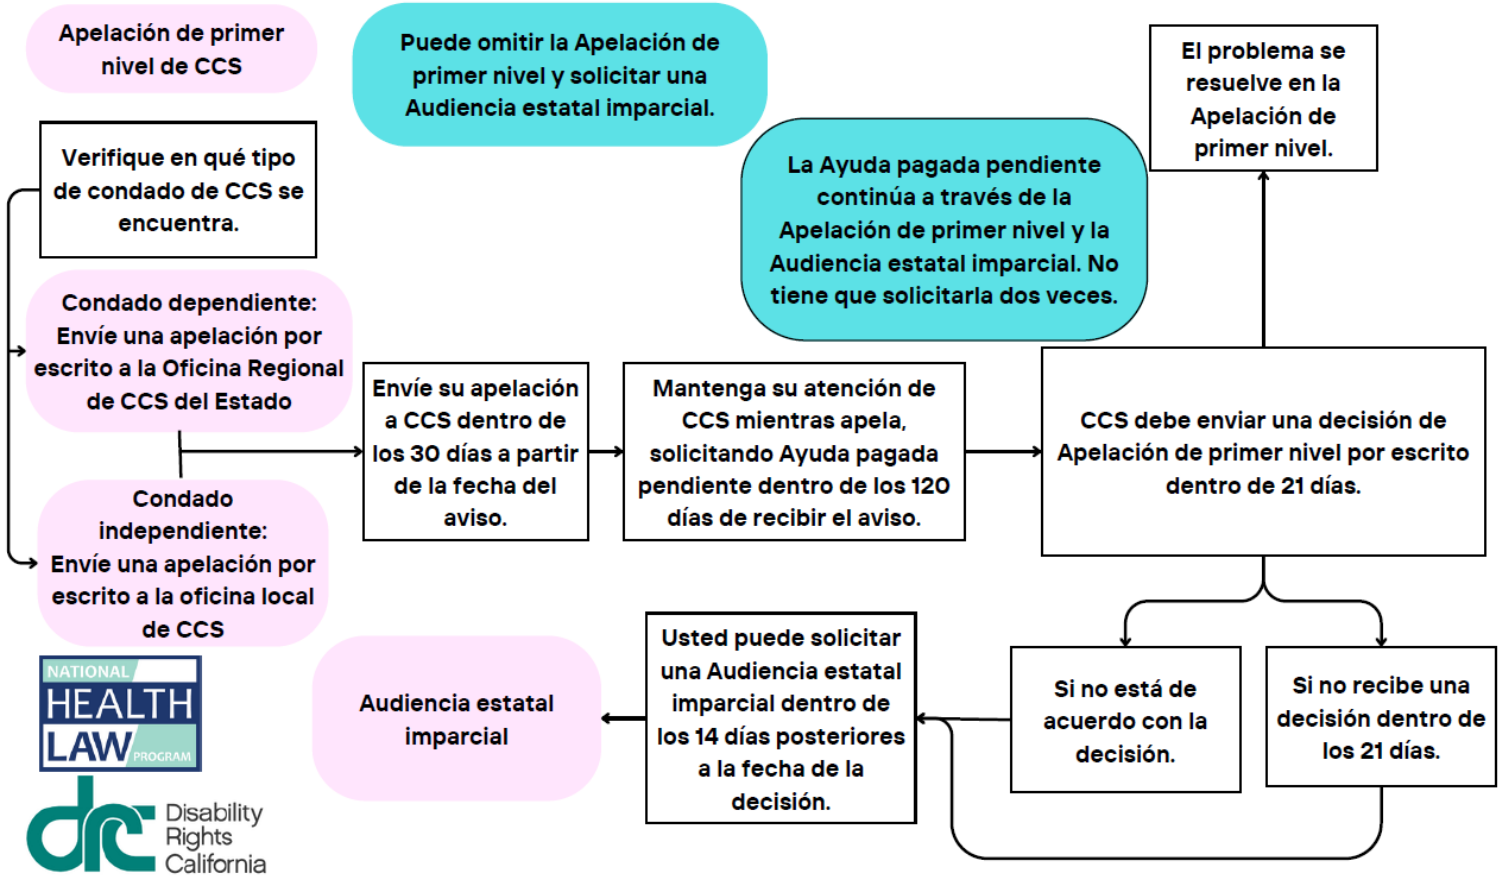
Apelación de primer nivel de CCS

Puede omitir la Apelación de primer nivel y solicitar una Audiencia estatal imparcial.

El problema se resuelve en la Apelación de primer nivel.

Verifique en qué tipo de condado de CCS se encuentra.

La Ayuda pagada pendiente continúa a través de la Apelación de primer nivel y la Audiencia estatal imparcial. No tiene que solicitarla dos veces.

Condado dependiente: Envíe una apelación por escrito a la Oficina Regional de CCS del Estado

Envíe su apelación a CCS dentro de los 30 días a partir de la fecha del aviso.

Mantenga su atención de CCS mientras apela, solicitando Ayuda pagada pendiente dentro de los 120 días de recibir el aviso.

CCS debe enviar una decisión de Apelación de primer nivel por escrito dentro de 21 días.

Condado independiente: Envíe una apelación por escrito a la oficina local de CCS

NATIONAL HEALTH LAW PROGRAM

Audiencia estatal imparcial

Usted puede solicitar una Audiencia estatal imparcial dentro de los 14 días posteriores a la fecha de la decisión.

Si no está de acuerdo con la decisión.

Si no recibe una decisión dentro de los 21 días.

Disability Rights California